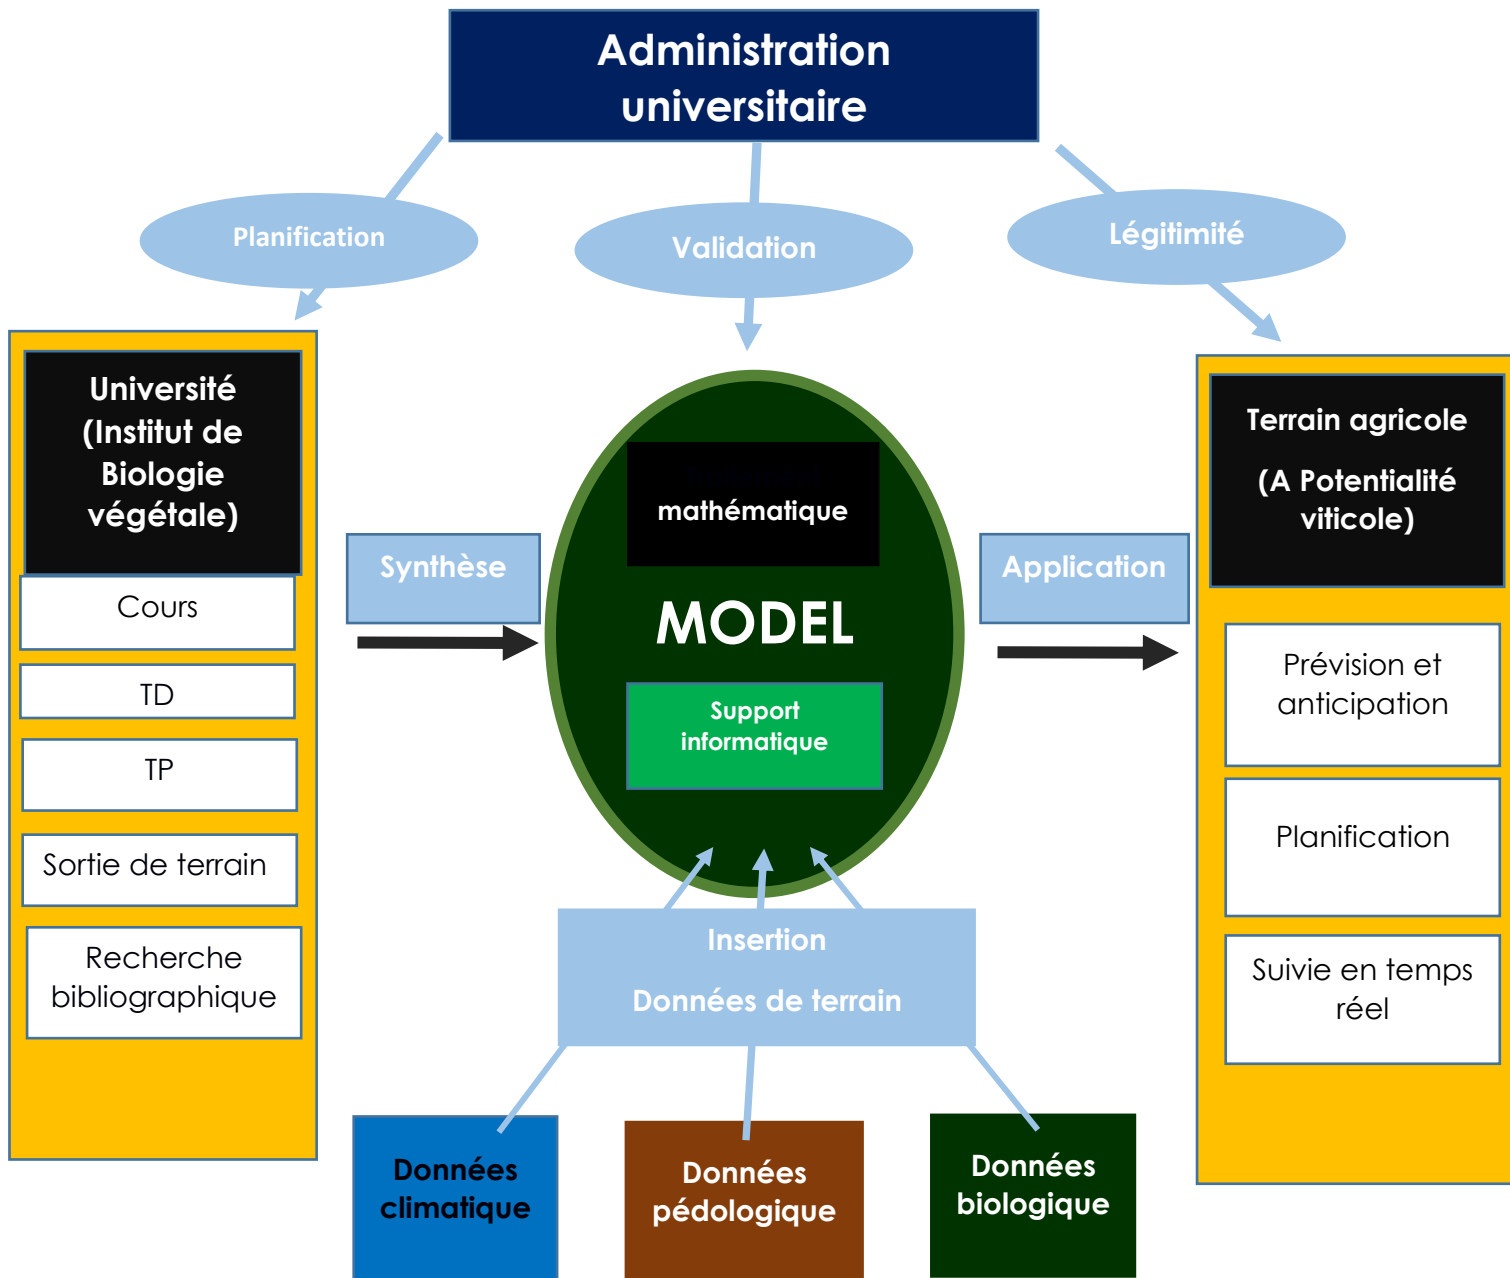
Administration universitaire

Planification

Validation

Légitimité

Université (Institut de Biologie végétale)

Cours

TD

TP

Sortie de terrain

Recherche bibliographique

Synthèse

mathématique

MODEL

Support informatique

Application

Terrain agricole

(A Potentialité viticole)

Prévision et anticipation

Planification

Suivie en temps réel

Insertion

Données de terrain

Données climatique

Données pédologique

Données biologique